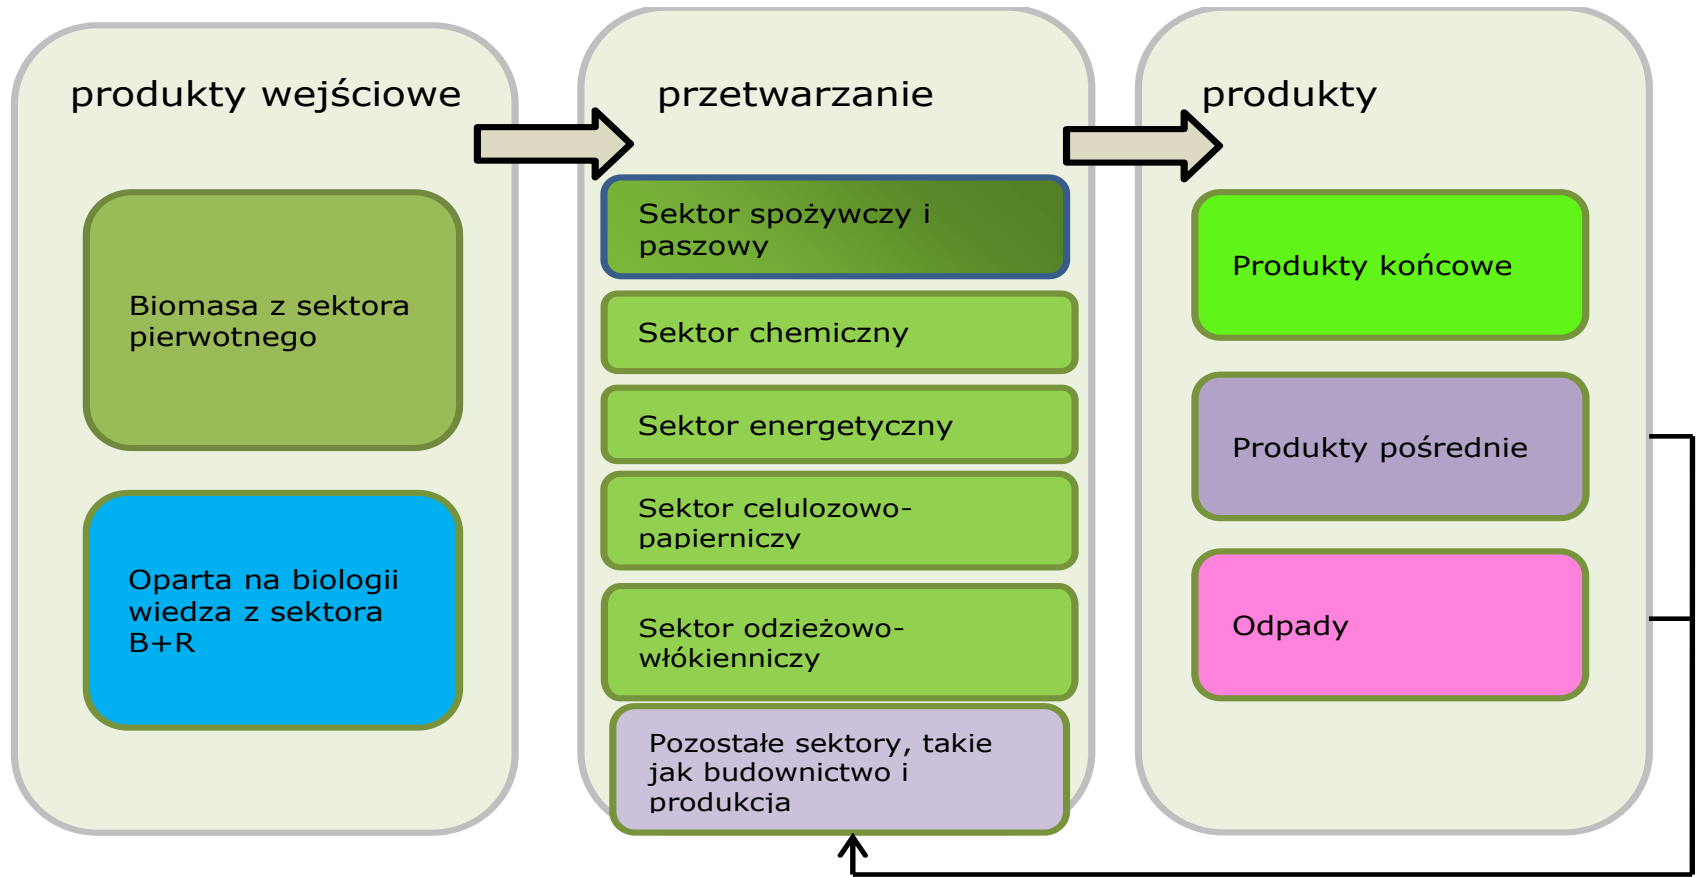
produkty wejściowe

Biomasa z sektora pierwotnego

Oparta na biologii wiedza z sektora B+R

przetwarzanie

Sektor spożywczy i paszowy

Sektor chemiczny

Sektor energetyczny

Sektor celulozowo-papierniczy

Sektor odzieżowo-włókienniczy

Pozostałe sektory, takie jak budownictwo i produkcja

produkty

Produkty końcowe

Produkty pośrednie

Odpady